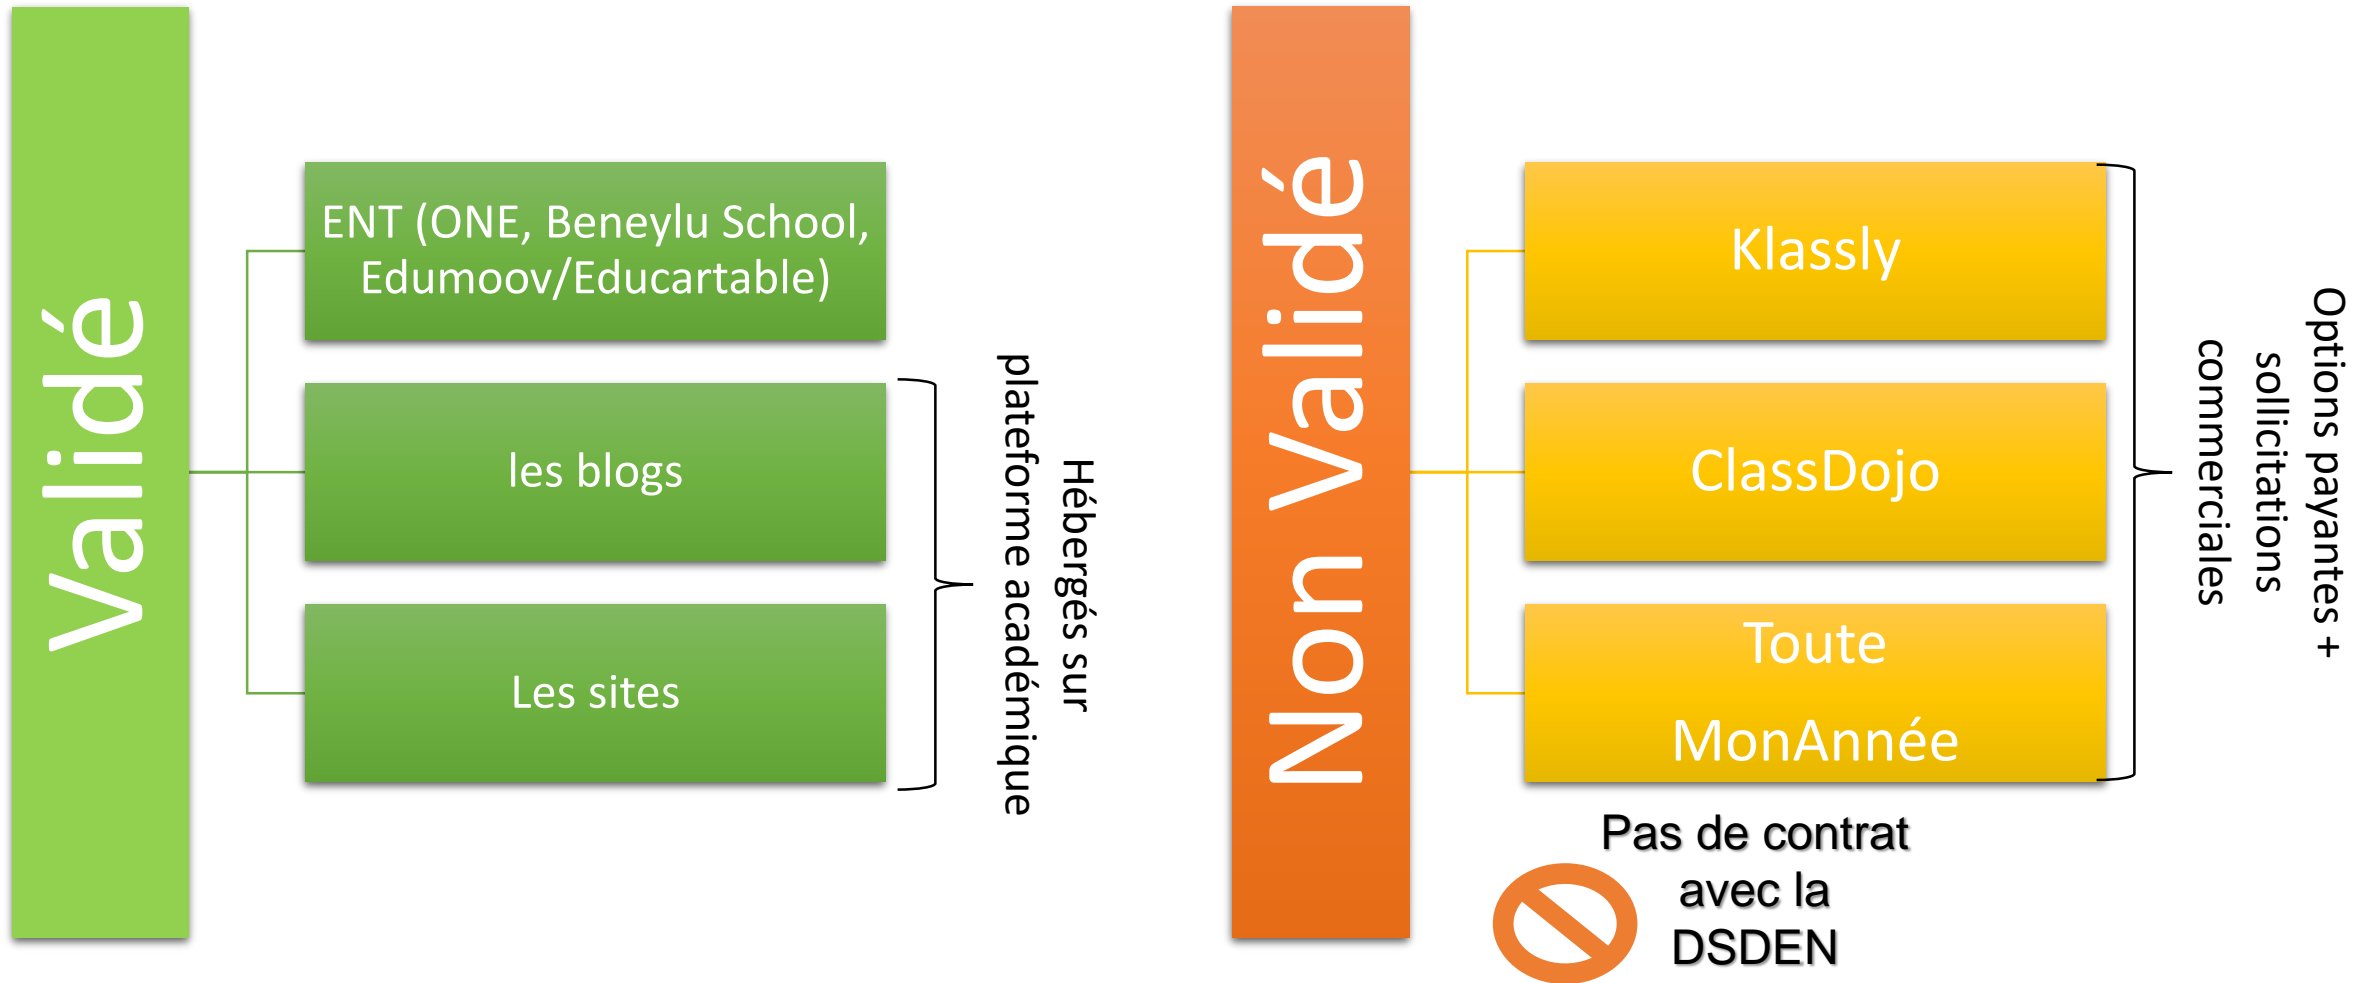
Validé

ENT (ONE, Beneylu School, Edumoov/Educartable)

les blogs

Les sites

Hébergés sur plateforme académique

Non Validé

Klassly

ClassDojo

Toute MonAnnée

Options payantes + sollicitations commerciales

Pas de contrat avec la DSDEN